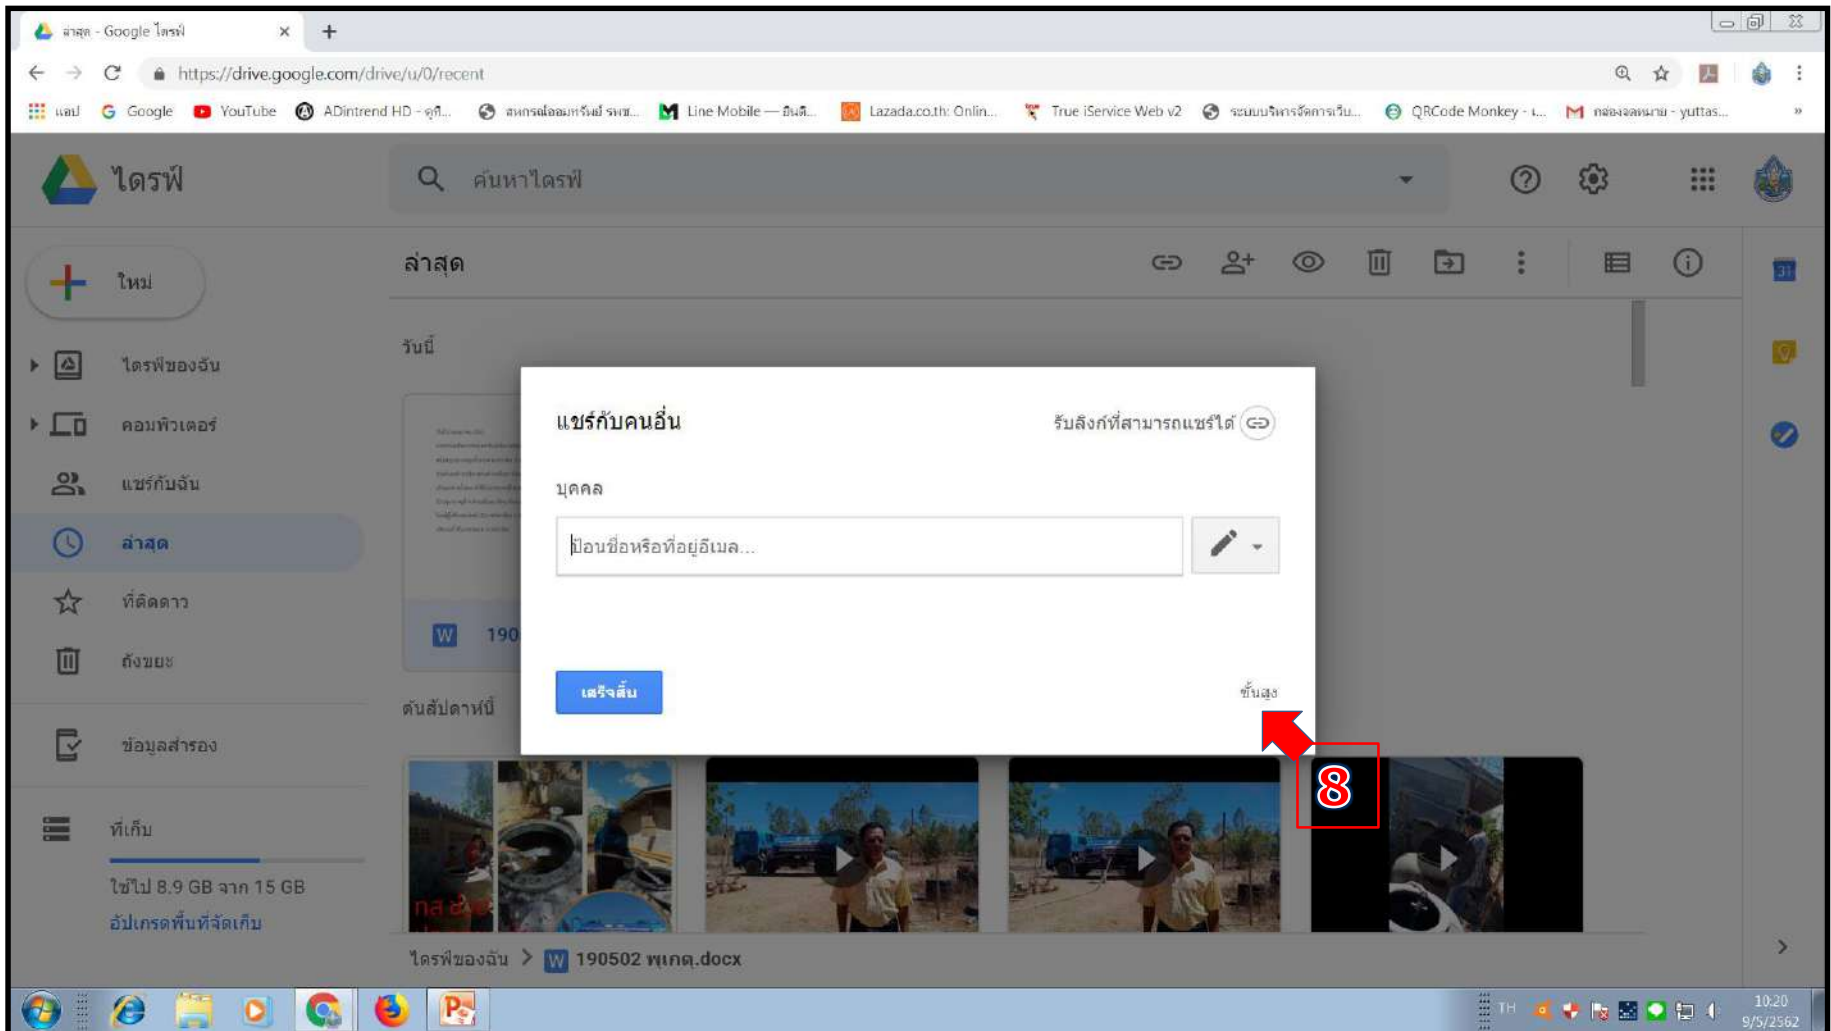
ล่าสุด - Google ไดรฟ์

https://drive.google.com/drive/u/0/recent

แอป Google YouTube ADintrend HD - ดูที... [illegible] Line Mobile — อินดี... Lazada.co.th: Onlin... True iService Web v2 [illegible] QRCode Monkey - ... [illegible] - yuttas...

ไดรฟ์

ค้นหาไดรฟ์

ใหม่

ไดรฟ์ของฉัน

คอมพิวเตอร์

แชร์กับฉัน

ล่าสุด

ที่ติดดาว

ถังขยะ

ข้อมูลสำรอง

ที่เก็บ

ใช้ไป 8.9 GB จาก 15 GB

อัปเกรดพื้นที่จัดเก็บ

ล่าสุด

วันนี้

190

ต้นสัปดาห์นี้

ไดรฟ์ของฉัน > 190502 พุกฤ.docx

แชร์กับคนอื่น

รับลิงก์ที่สามารถแชร์ได้

บุคคล

ป้อนชื่อหรือที่อยู่อีเมล...

เสร็จสิ้น

ขั้นสูง

8

TH

10:20
9/5/2562